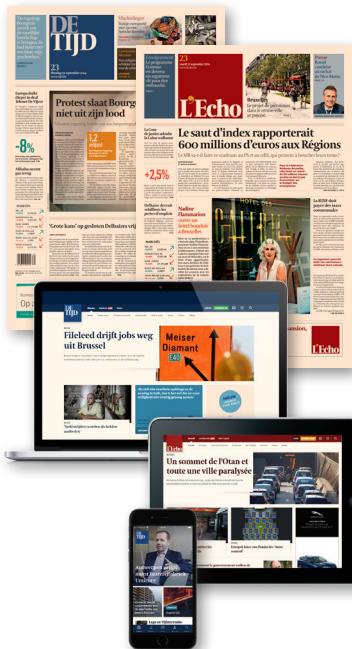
DE TIJD

23

Protest slaat Bourg niet uit zijn lood

-8%

1,2 miljard

'Grote kans' op gesloten Delhaizes vrij

L'Echo

23

Bruxelles

Le saut d'index rapporterait 600 millions d'euros aux Régions

+2,5%

Nadine Flammarion

L'Echo

DE TIJD

Fileleed drijft jobs weg uit Brussel

Meiser Diamant

Un sommet de l'Otan et toute une ville paralysée

DE TIJD